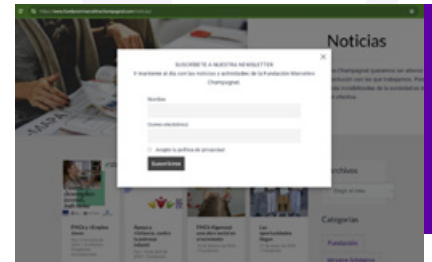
https://www.fundacionmarcelinochampagnat.com/noticias/

Noticias

SUSCRÍBETE A NUESTRA NEWSLETTER
Y mantente al día con las noticias y actividades de la Fundación Marcelino Champagnat

Nombre

Correo electrónico

Acepto la política de privacidad

Suscribirse

×

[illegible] Champagnat queremos ser altavoz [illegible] educación con las que trabajamos. Por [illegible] invisibilidades de la sociedad a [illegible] efectiva.

Archivos

Elegir el mes

Categorías

Fundación

Miradas Solidarias

PHCS y (Ev)pleo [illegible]

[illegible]

PHCS Algemesí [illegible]

Las oportunidades llegan